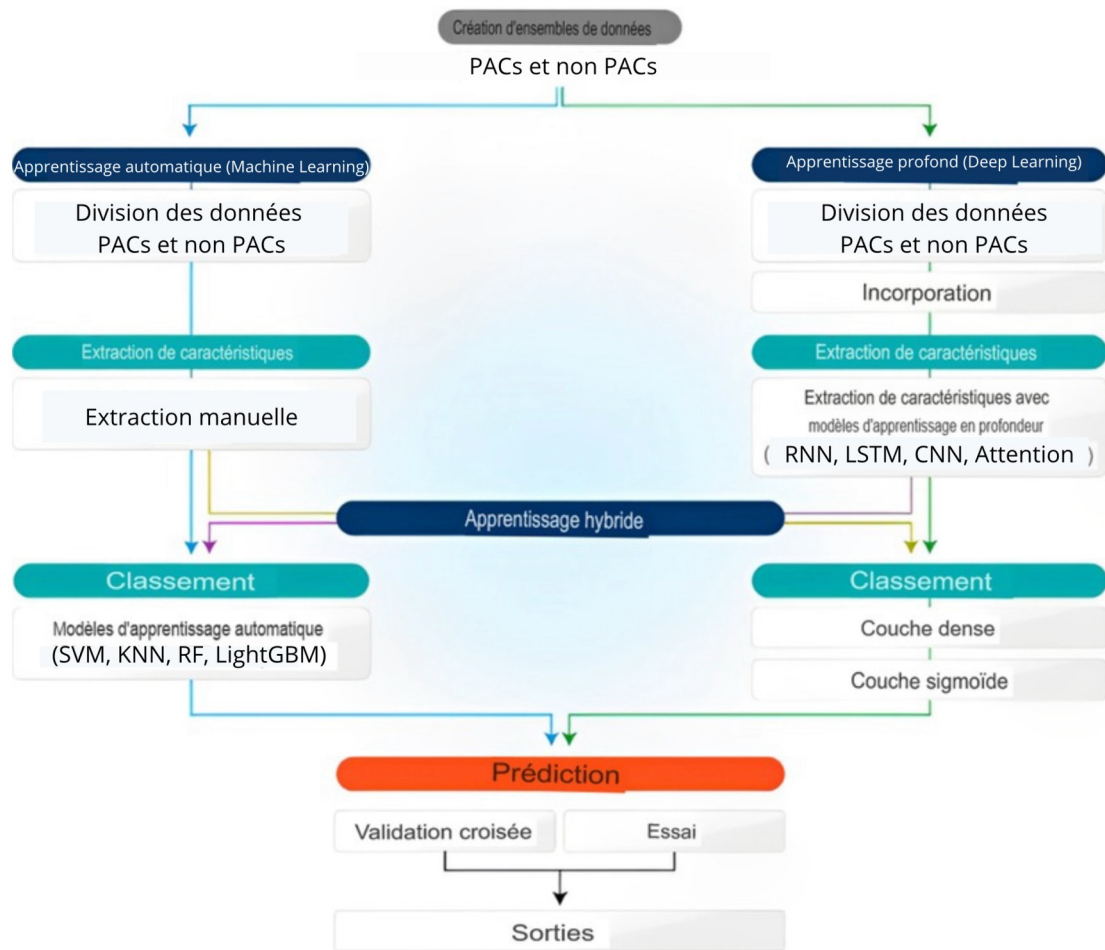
Création d'ensembles de données

PACs et non PACs

Apprentissage automatique (Machine Learning)

Division des données PACs et non PACs

Extraction de caractéristiques

Extraction manuelle

Apprentissage profond (Deep Learning)

Division des données PACs et non PACs

Incorporation

Extraction de caractéristiques

Extraction de caractéristiques avec modèles d'apprentissage en profondeur ( RNN, LSTM, CNN, Attention )

Apprentissage hybride

Classement

Modèles d'apprentissage automatique (SVM, KNN, RF, LightGBM)

Classement

Couche dense

Couche sigmoïde

Prédiction

Validation croisée

Essai

Sorties